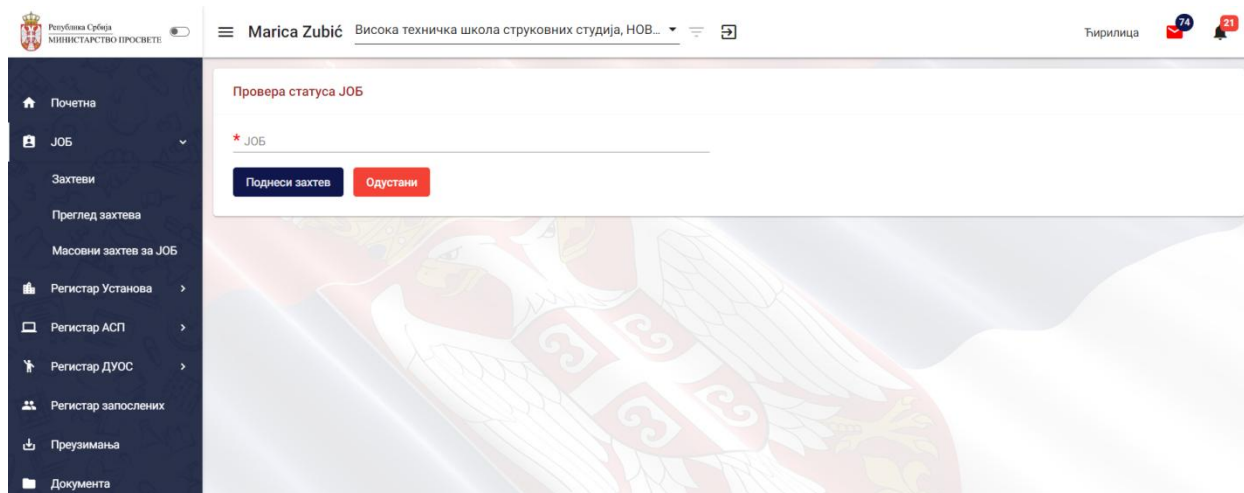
Република Србија
МИНИСТАРСТВО ПРОСВЕТЕ

Marica Zubić Висока техничка школа струковних студија, НОВ...

Ћирилица 74 21

Почетна
ЈОБ
Захтеви
Преглед захтева
Масовни захтев за ЈОБ
Регистар Установа
Регистар АСП
Регистар ДУОС
Регистар запослених
Преузимања
Документа

Провера статуса ЈОБ

* ЈОБ

Поднеси захтев Одустани